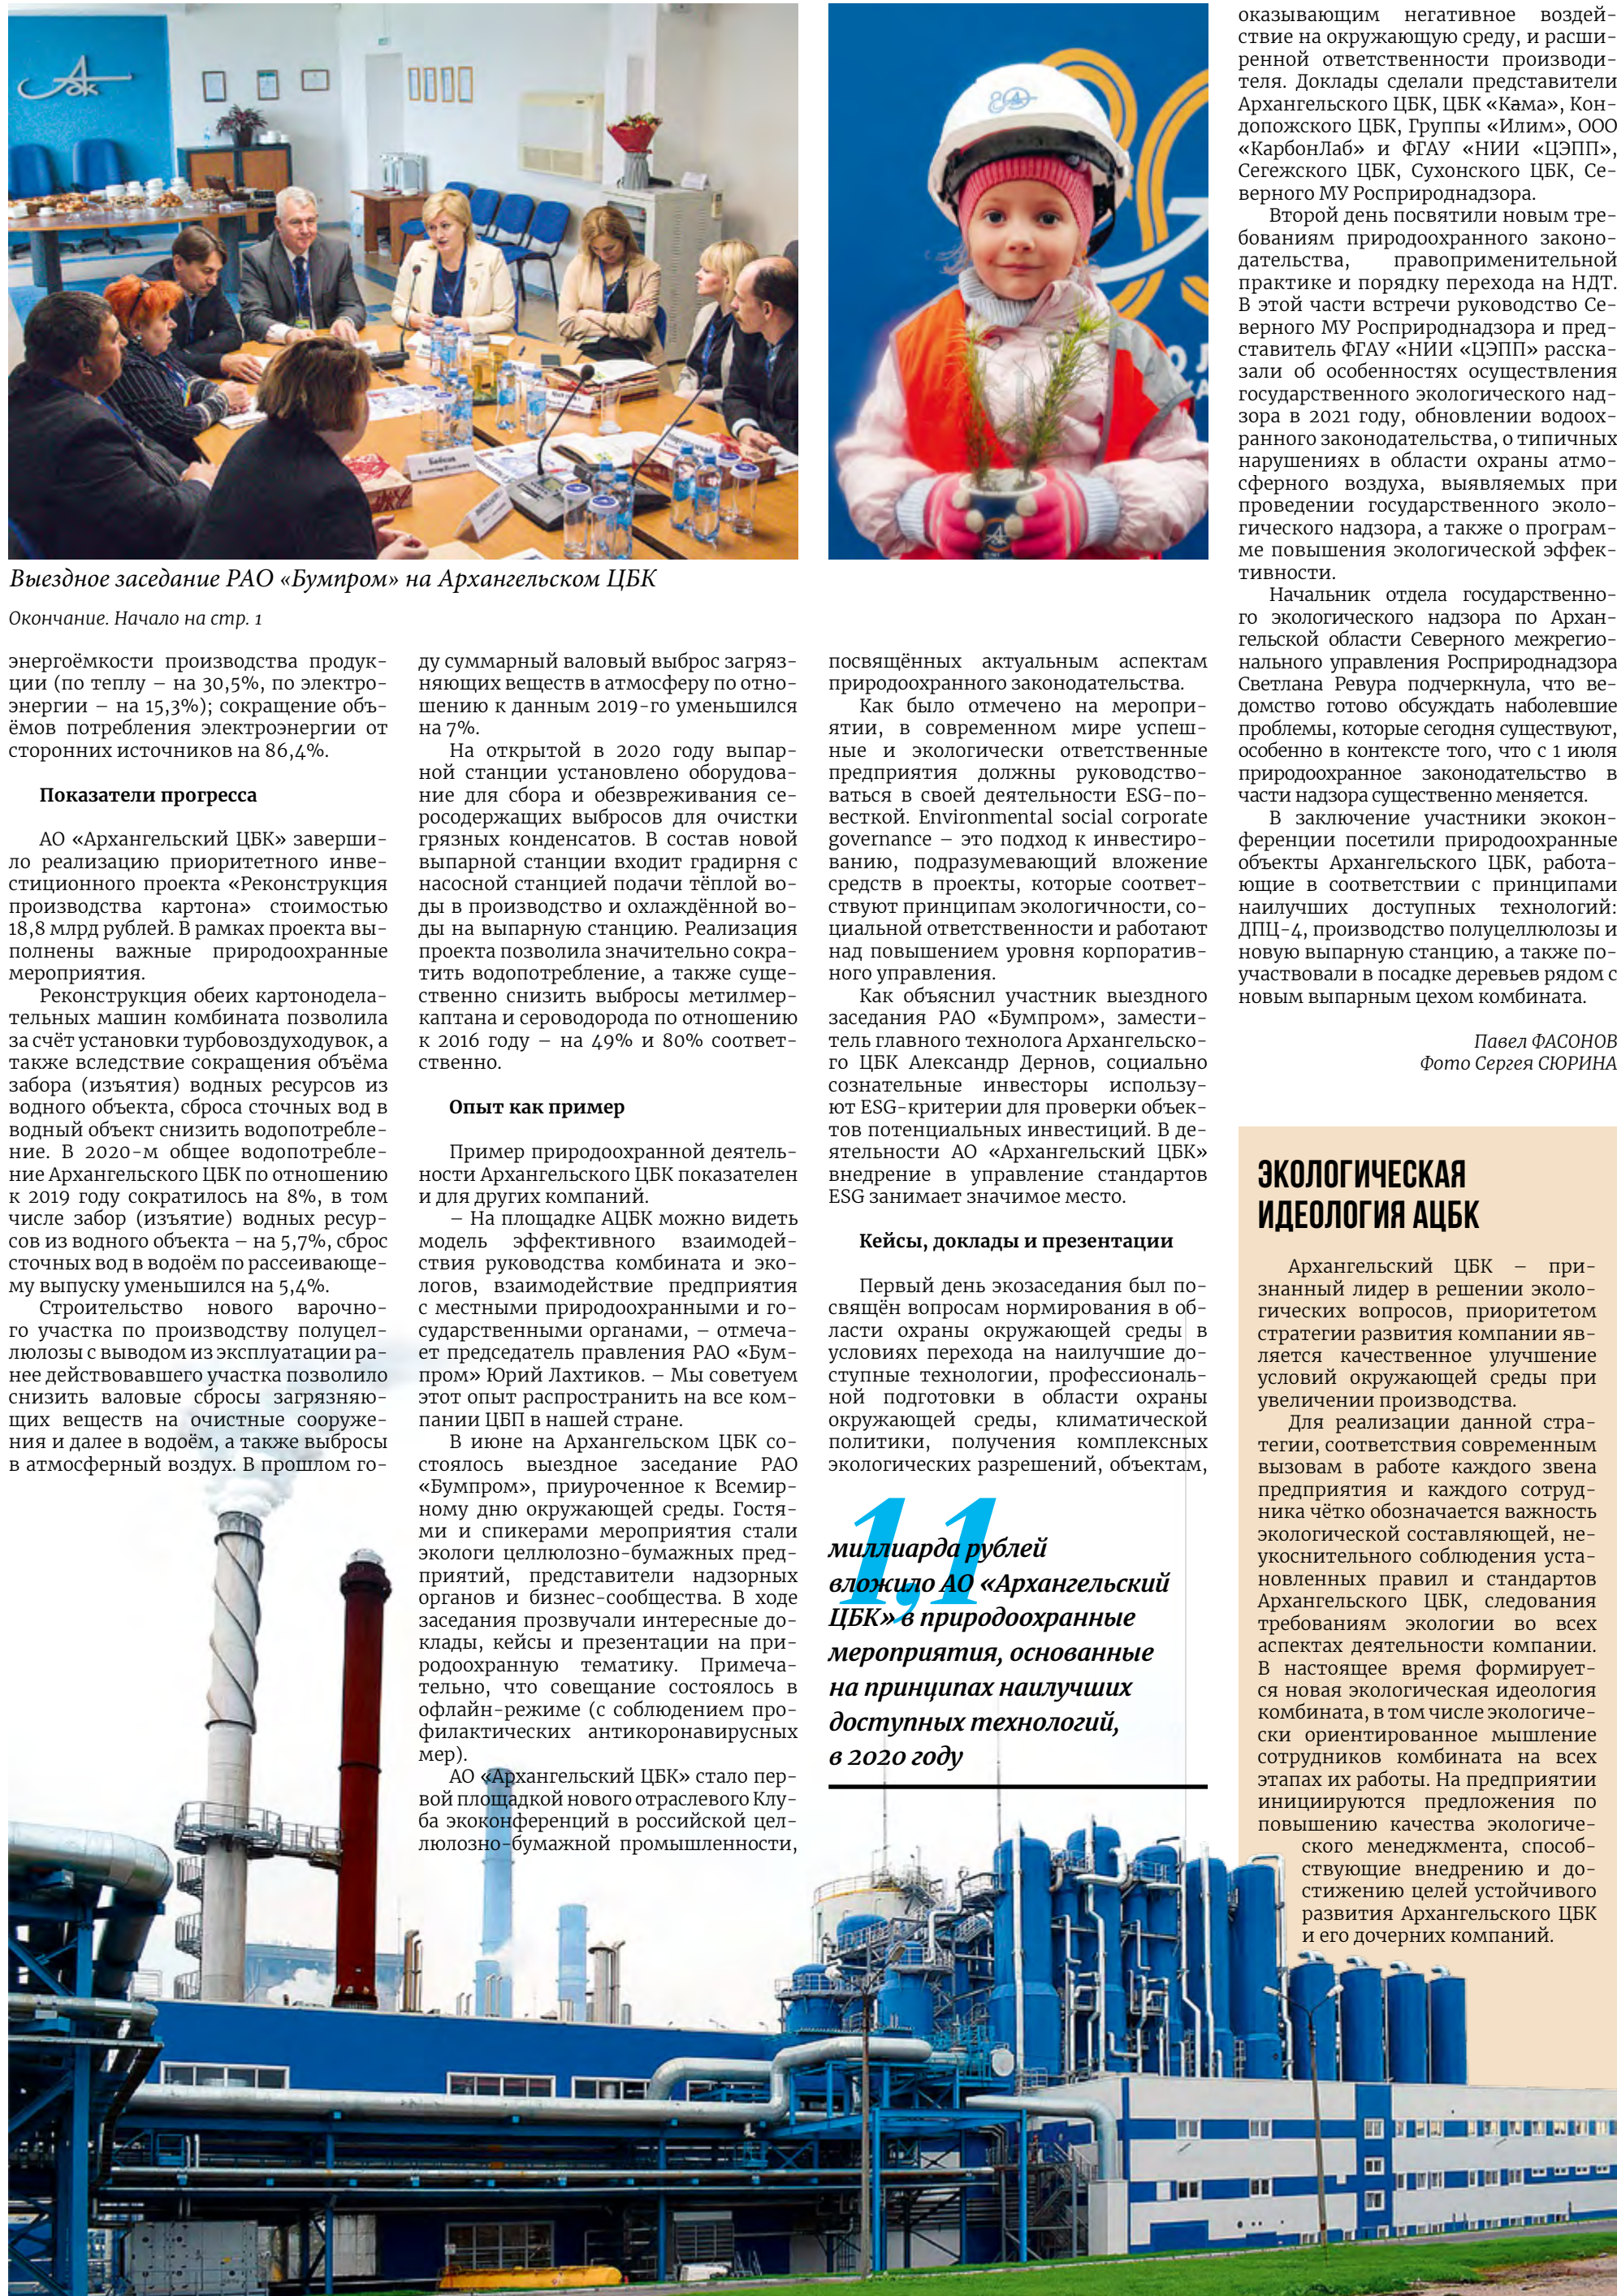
Выездное заседание РАО «Бумпром» на Архангельском ЦБК

Окончание. Начало на стр. 1

энергоёмкости производства продукции (по теплу – на 30,5%, по электроэнергии – на 15,3%); сокращение объёмов потребления электроэнергии от сторонних источников на 86,4%.

Показатели прогресса

АО «Архангельский ЦБК» завершило реализацию приоритетного инвестиционного проекта «Реконструкция производства картона» стоимостью 18,8 млрд рублей. В рамках проекта выполнены важные природоохранные мероприятия.

Реконструкция обеих картоноделательных машин комбината позволила за счёт установки турбовоздуходувок, а также вследствие сокращения объёма забора (изъятия) водных ресурсов из водного объекта, сброса сточных вод в водный объект снизить водопотребление. В 2020-м общее водопотребление Архангельского ЦБК по отношению к 2019 году сократилось на 8%, в том числе забор (изъятие) водных ресурсов из водного объекта – на 5,7%, сброс сточных вод в водоём по рассеивающему выпуску уменьшился на 5,4%.

Строительство нового варочного участка по производству полуцеллюлозы с выводом из эксплуатации ранее действовавшего участка позволило снизить валовые сбросы загрязняющих веществ на очистные сооружения и далее в водоём, а также выбросы в атмосферный воздух. В прошлом году суммарный валовый выброс загрязняющих веществ в атмосферу по отношению к данным 2019-го уменьшился на 7%.

На открытой в 2020 году выпарной станции установлено оборудование для сбора и обезвреживания серосодержащих выбросов для очистки грязных конденсатов. В состав новой выпарной станции входит градирня с насосной станцией подачи тёплой воды в производство и охлаждённой воды на выпарную станцию. Реализация проекта позволила значительно сократить водопотребление, а также существенно снизить выбросы метилмеркаптана и сероводорода по отношению к 2016 году – на 49% и 80% соответственно.

Опыт как пример

Пример природоохранной деятельности Архангельского ЦБК показателен и для других компаний.

– На площадке АЦБК можно видеть модель эффективного взаимодействия руководства комбината и экологов, взаимодействие предприятия с местными природоохранными и государственными органами, – отмечает председатель правления РАО «Бумпром» Юрий Лахтиков. – Мы советуем этот опыт распространить на все компании ЦБП в нашей стране.

В июне на Архангельском ЦБК состоялось выездное заседание РАО «Бумпром», приуроченное к Всемирному дню окружающей среды. Гостями и спикерами мероприятия стали экологи целлюлозно-бумажных предприятий, представители надзорных органов и бизнес-сообщества. В ходе заседания прозвучали интересные доклады, кейсы и презентации на природоохранную тематику. Примечательно, что совещание состоялось в офлайн-режиме (с соблюдением профилактических антикоронавирусных мер).

АО «Архангельский ЦБК» стало первой площадкой нового отраслевого Клуба экоконференций в российской целлюлозно-бумажной промышленности, посвящённых актуальным аспектам природоохранного законодательства.

Как было отмечено на мероприятии, в современном мире успешные и экологически ответственные предприятия должны руководствоваться в своей деятельности ESG-повесткой. Environmental social corporate governance – это подход к инвестированию, подразумевающий вложение средств в проекты, которые соответствуют принципам экологичности, социальной ответственности и работают над повышением уровня корпоративного управления.

Как объяснил участник выездного заседания РАО «Бумпром», заместитель главного технолога Архангельского ЦБК Александр Дернов, социально сознательные инвесторы используют ESG-критерии для проверки объектов потенциальных инвестиций. В деятельности АО «Архангельский ЦБК» внедрение в управление стандартов ESG занимает значимое место.

Кейсы, доклады и презентации

Первый день экозаседания был посвящён вопросам нормирования в области охраны окружающей среды в условиях перехода на наилучшие доступные технологии, профессиональной подготовки в области охраны окружающей среды, климатической политики, получения комплексных экологических разрешений, объектам, оказывающим негативное воздействие на окружающую среду, и расширенной ответственности производителя. Доклады сделали представители Архангельского ЦБК, ЦБК «Кама», Кондопожского ЦБК, Группы «Илим», ООО «КарбонЛаб» и ФГАУ «НИИ «ЦЭПП», Сегежского ЦБК, Сухонского ЦБК, Северного МУ Росприроднадзора.

Второй день посвятили новым требованиям природоохранного законодательства, правоприменительной практике и порядку перехода на НДТ. В этой части встречи руководство Северного МУ Росприроднадзора и представитель ФГАУ «НИИ «ЦЭПП» рассказали об особенностях осуществления государственного экологического надзора в 2021 году, обновлении водоохранного законодательства, о типичных нарушениях в области охраны атмосферного воздуха, выявляемых при проведении государственного экологического надзора, а также о программе повышения экологической эффективности.

Начальник отдела государственного экологического надзора по Архангельской области Северного межрегионального управления Росприроднадзора Светлана Ревура подчеркнула, что ведомство готово обсуждать наболевшие проблемы, которые сегодня существуют, особенно в контексте того, что с 1 июля природоохранное законодательство в части надзора существенно меняется.

В заключение участники экоконференции посетили природоохранные объекты Архангельского ЦБК, работающие в соответствии с принципами наилучших доступных технологий: ДПЦ-4, производство полуцеллюлозы и новую выпарную станцию, а также поучаствовали в посадке деревьев рядом с новым выпарным цехом комбината.

Павел ФАСОНОВ
Фото Сергея СЮРИНА

1,1 миллиарда рублей вложило АО «Архангельский ЦБК» в природоохранные мероприятия, основанные на принципах наилучших доступных технологий, в 2020 году

ЭКОЛОГИЧЕСКАЯ ИДЕОЛОГИЯ АЦБК

Архангельский ЦБК – признанный лидер в решении экологических вопросов, приоритетом стратегии развития компании является качественное улучшение условий окружающей среды при увеличении производства.

Для реализации данной стратегии, соответствия современным вызовам в работе каждого звена предприятия и каждого сотрудника чётко обозначается важность экологической составляющей, неукоснительного соблюдения установленных правил и стандартов Архангельского ЦБК, следования требованиям экологии во всех аспектах деятельности компании. В настоящее время формируется новая экологическая идеология комбината, в том числе экологически ориентированное мышление сотрудников комбината на всех этапах их работы. На предприятии инициируются предложения по повышению качества экологического менеджмента, способствующие внедрению и достижению целей устойчивого развития Архангельского ЦБК и его дочерних компаний.